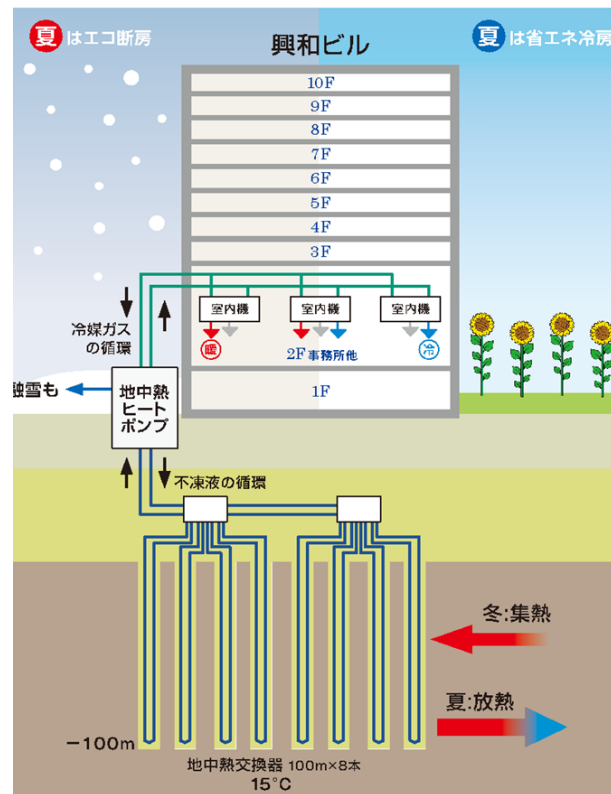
夏はエコ断房

興和ビル

夏は省エネ冷房

10F
9F
8F
7F
6F
5F
4F
3F

冷媒ガスの循環

室内機
室内機
室内機

暖

冷

2F事務所他

融雪も

地中熱ヒートポンプ

1F

不凍液の循環

冬:集熱

夏:放熱

−100m

地中熱交換器 100m×8本
15°C